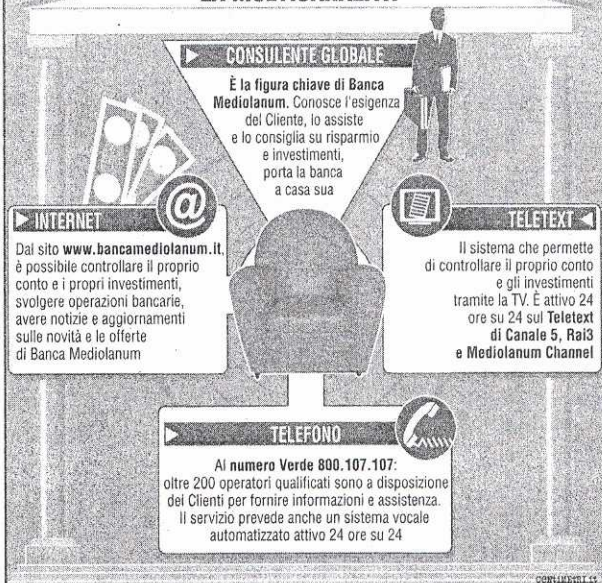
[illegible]

CONSULENTE GLOBALE

È la figura chiave di Banca Mediolanum. Conosce l'esigenza del Cliente, lo assiste e lo consiglia su risparmio e investimenti, porta la banca a casa sua

INTERNET

Dal sito www.bancamediolanum.it, è possibile controllare il proprio conto e i propri investimenti, svolgere operazioni bancarie, avere notizie e aggiornamenti sulle novità e le offerte di Banca Mediolanum

TELETEXT

Il sistema che permette di controllare il proprio conto e gli investimenti tramite la TV. È attivo 24 ore su 24 sul Teletext di Canale 5, Rai3 e Mediolanum Channel

TELEFONO

Al numero Verde 800.107.107: oltre 200 operatori qualificati sono a disposizione dei Clienti per fornire informazioni e assistenza. Il servizio prevede anche un sistema vocale automatizzato attivo 24 ore su 24

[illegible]